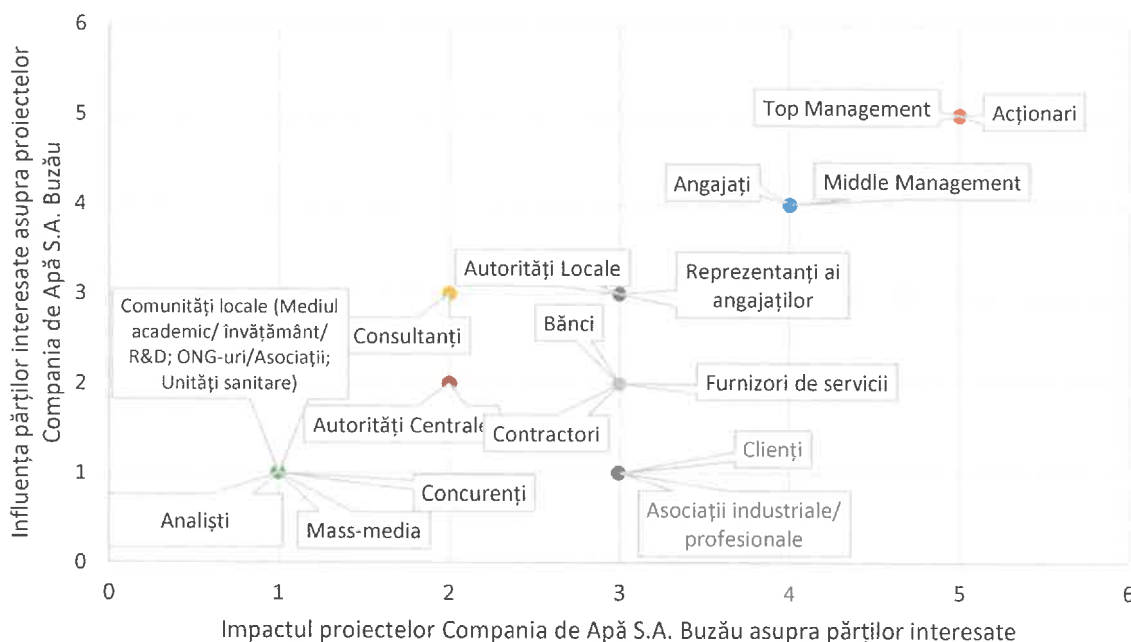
Influența părților interesate asupra proiectelor Compania de Apă S.A. Buzău

6
5
4
3
2
1
0

Top Management
Acționari
Angajați
Middle Management
Autorități Locale
Reprezentanți ai angajaților
Comunități locale (Mediul academic/ învățământ/ R&D; ONG-uri/Asociații; Unități sanitare)
Consultanți
Bănci
Furnizori de servicii
Autorități Centrale
Contractori
Clienți
Concurenți
Analiști
Mass-media
Asociații industriale/ profesionale

0 1 2 3 4 5 6

Impactul proiectelor Compania de Apă S.A. Buzău asupra părților interesate